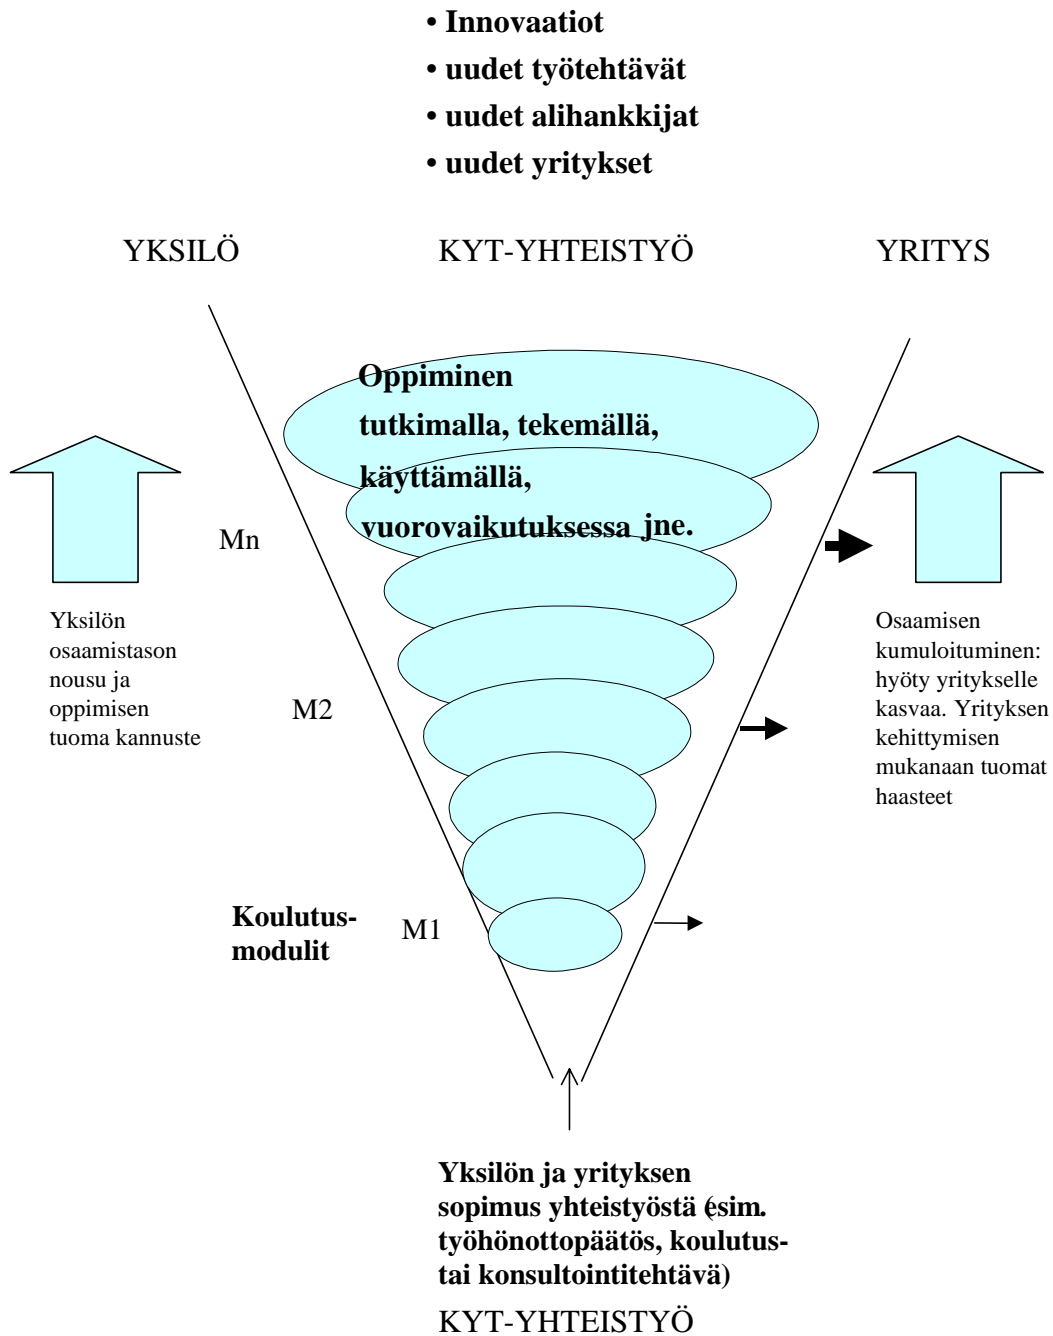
• Innovaatiot
• uudet työtehtävät
• uudet alihankkijat
• uudet yritykset

YKSILÖ

KYT-YHTEISTYÖ

YRITYS

Oppiminen tutkimalla, tekemällä, käyttämällä, vuorovaikutuksessa jne.

Mn

Yksilön osaamistason nousu ja oppimisen tuoma kannuste

M2

Osaamisen kumuloituminen: hyöty yritykselle kasvaa. Yrityksen kehittymisen mukanaan tuomat haasteet

Koulutus-modulit

M1

Yksilön ja yrityksen sopimus yhteistyöstä (esim. työhönottopäätös, koulutus- tai konsultointitehtävä)

KYT-YHTEISTYÖ